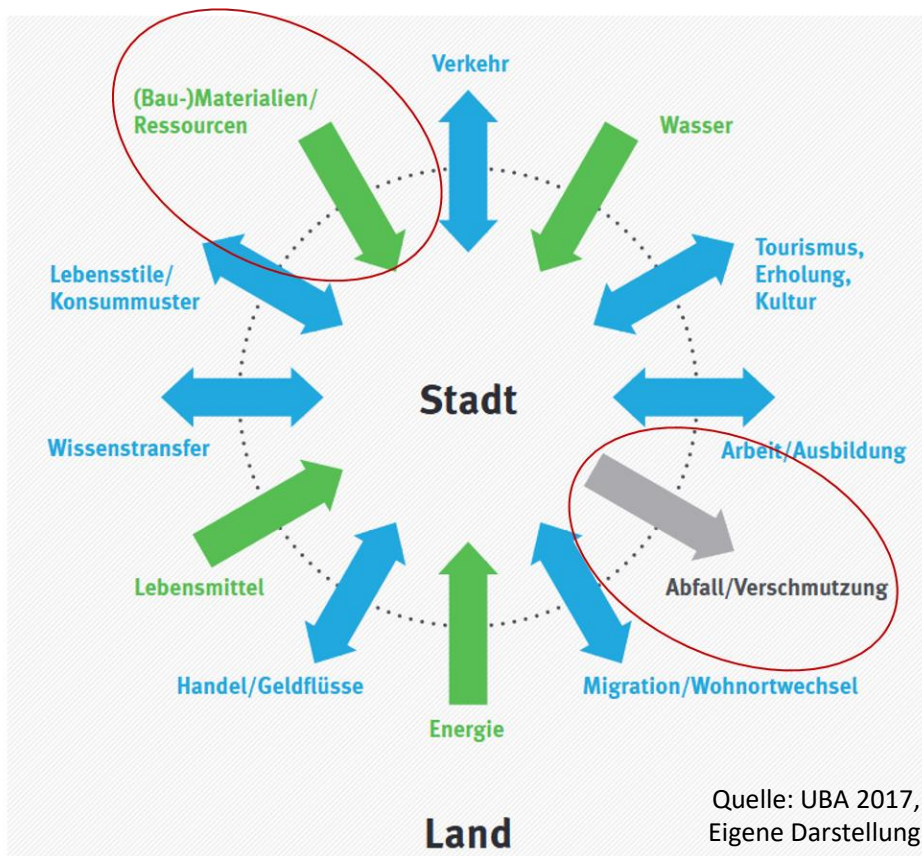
Verkehr

(Bau-)Materialien/ Ressourcen

Wasser

Tourismus, Erholung, Kultur

Lebensstile/ Konsummuster

Stadt

Wissenstransfer

Arbeit/Ausbildung

Lebensmittel

Abfall/Verschmutzung

Handel/Geldflüsse

Migration/Wohnortwechsel

Energie

Land

Quelle: UBA 2017, Eigene Darstellung